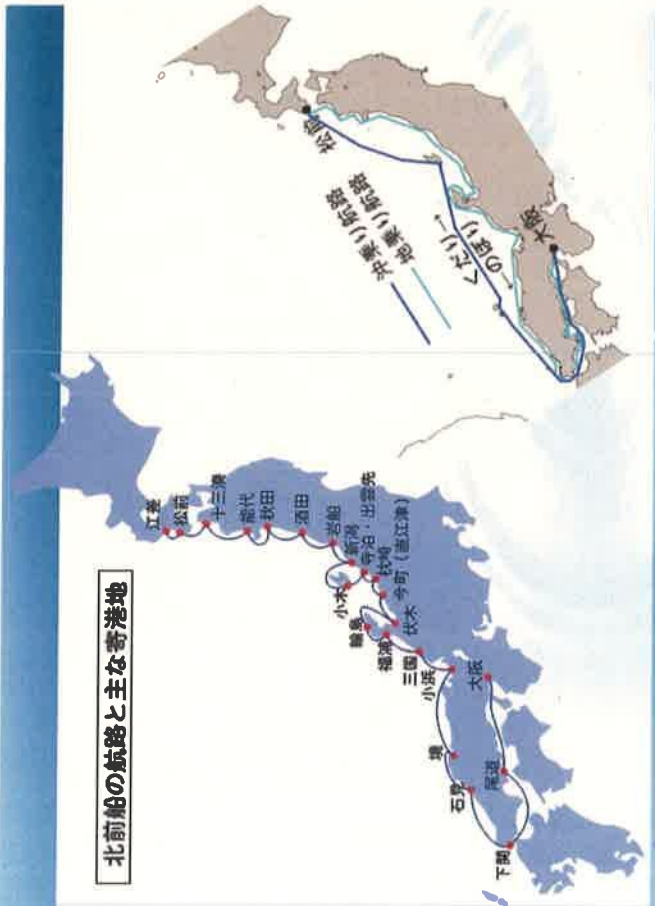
北前船の航路と主な寄港地

江差
松前
十三湊
能代
秋田
酒田
岩船
新潟
寺泊，出雲崎
柏崎
今町（直江津）
小木
伏木
輪島
福浦
三国
小浜
敦賀
境
石見
下関
尾道
大阪

沖乗り航路
地乗り航路
くだり→
←のぼり
松前
大阪